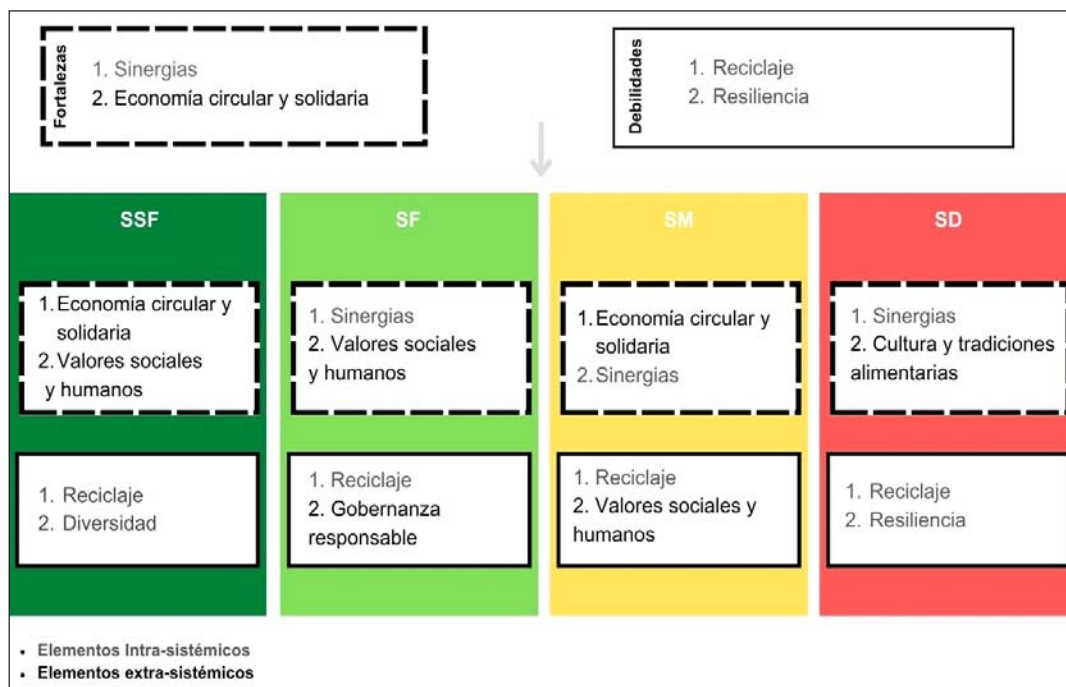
Fortalezas
1. Sinergias
2. Economía circular y solidaria

Debilidades
1. Reciclaje
2. Resiliencia

SSF
1. Economía circular y solidaria
2. Valores sociales y humanos

1. Reciclaje
2. Diversidad

SF
1. Sinergias
2. Valores sociales y humanos

1. Reciclaje
2. Gobernanza responsable

SM
1. Economía circular y solidaria
2. Sinergias

1. Reciclaje
2. Valores sociales y humanos

SD
1. Sinergias
2. Cultura y tradiciones alimentarias

1. Reciclaje
2. Resiliencia

• Elementos Intra-sistémicos
• Elementos extra-sistémicos